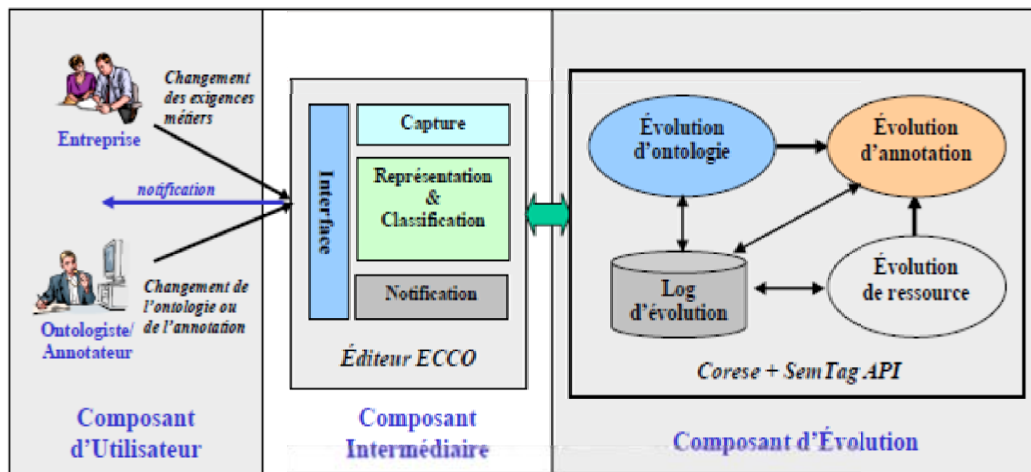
Changement des exigences métiers

Entreprise

notification

Changement de l'ontologie ou de l'annotation

Ontologiste/ Annotateur

Composant d'Utilisateur

Interface

Capture

Représentation & Classification

Notification

Éditeur ECCO

Composant Intermédiaire

Évolution d'ontologie

Évolution d'annotation

Log d'évolution

Évolution de ressource

Corese + SemTag API

Composant d'Évolution